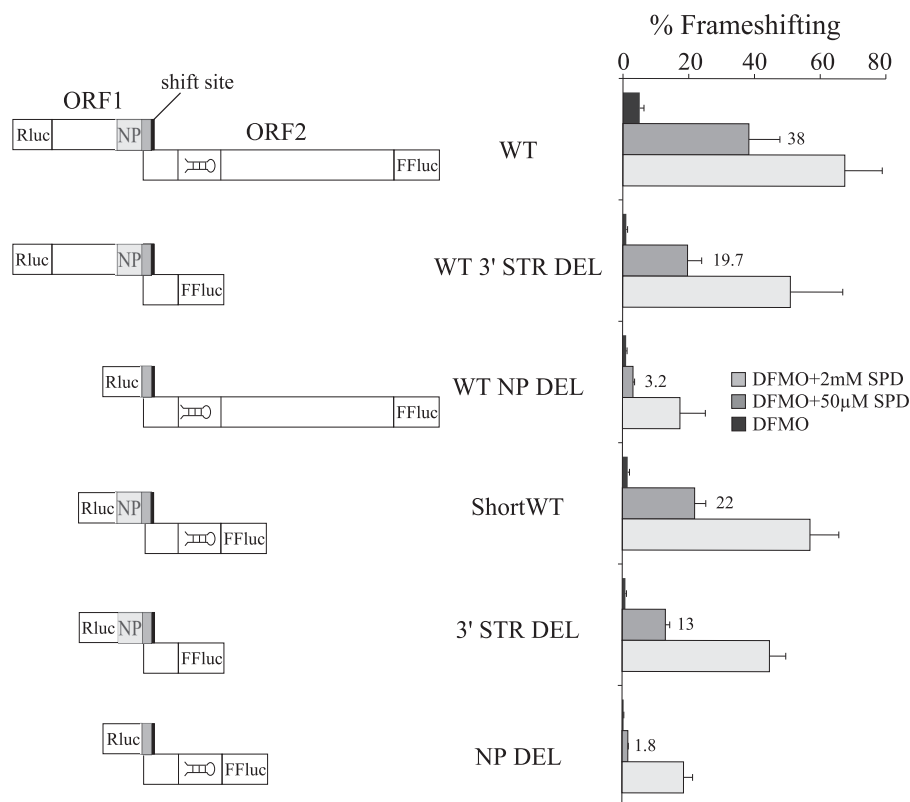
% Frameshifting

0 20 40 60 80

ORF1

shift site

Rluc NP

ORF2

FFluc

WT

38

Rluc NP

FFluc

WT 3' STR DEL

19.7

Rluc

FFluc

WT NP DEL

3.2

DFMO+2mM SPD

DFMO+50μM SPD

DFMO

Rluc NP

FFluc

ShortWT

22

Rluc NP

FFluc

3' STR DEL

13

Rluc

FFluc

NP DEL

1.8